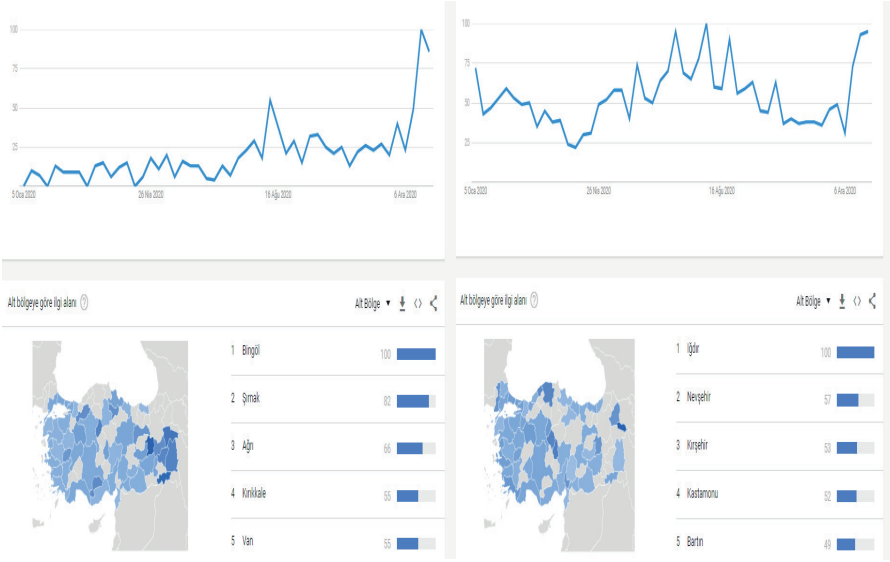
100
75
50
25
0
5 Oca 2020
26 Nis 2020
16 Ağu 2020
6 Ara 2020

100
75
50
25
5 Oca 2020
26 Nis 2020
16 Ağu 2020
6 Ara 2020

Alt bölgeye göre ilgi alanı ?
Alt Bölge ▾

| | | |
|---|---|---|
| 1 | Bingöl | 100 |
| 2 | Şırnak | 82 |
| 3 | Ağrı | 66 |
| 4 | Kırıkkale | 55 |
| 5 | Van | 55 |

Alt bölgeye göre ilgi alanı ?
Alt Bölge ▾

| | | |
|---|---|---|
| 1 | Iğdır | 100 |
| 2 | Nevşehir | 57 |
| 3 | Kırşehir | 53 |
| 4 | Kastamonu | 52 |
| 5 | Bartın | 49 |